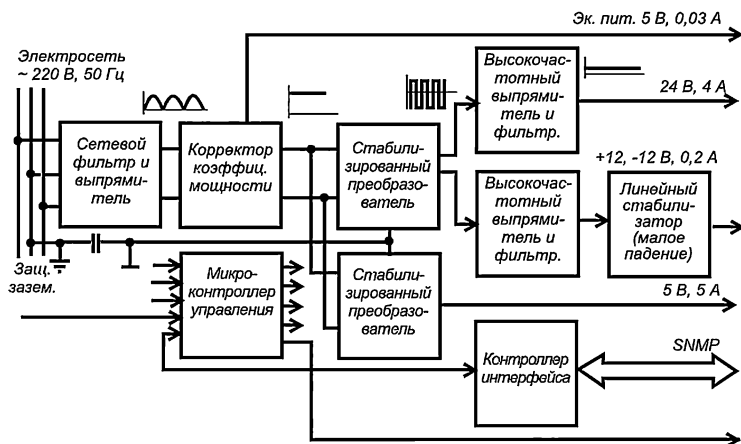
Эк. пит. 5 В, 0,03 А

Электросеть
~ 220 В, 50 Гц

Высокочастотный выпрямитель и фильтр.

24 В, 4 А

Сетевой фильтр и выпрямитель

Корректор коэффиц. мощности

Стабилизированный преобразователь

+12, -12 В, 0,2 А

Высокочастотный выпрямитель и фильтр.

Линейный стабилизатор (малое падение)

Защ. зазем.

Микроконтроллер управления

Стабилизированный преобразователь

5 В, 5 А

Контроллер интерфейса

SNMP